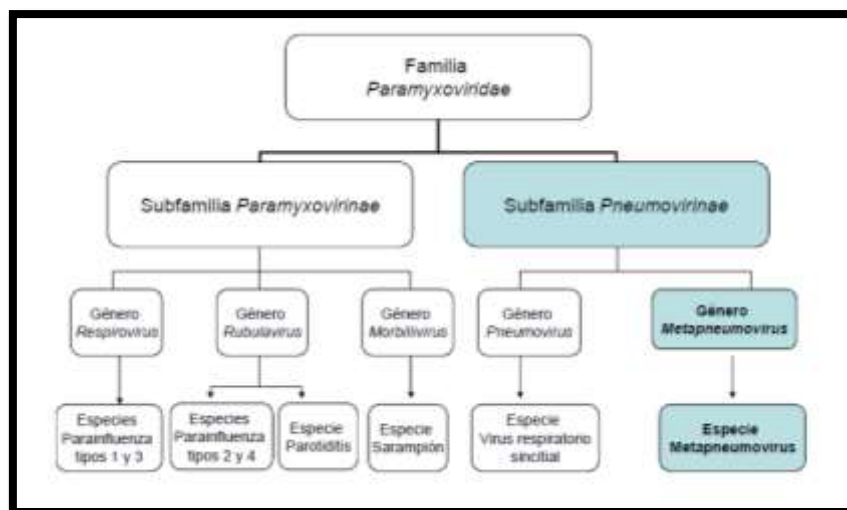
Familia
*Paramyxoviridae*

Subfamilia *Paramyxovirinae*

Subfamilia *Pneumovirinae*

Género
*Respirovirus*

Género
*Rubulavirus*

Género
*Morbillivirus*

Género
*Pneumovirus*

Género
*Metapneumovirus*

Especies
Parainfluenza
tipos 1 y 3

Especies
Parainfluenza
tipos 2 y 4

Especie
Parotiditis

Especie
Sarampión

Especie
Virus respiratorio
sincitial

Especie
Metapneumovirus